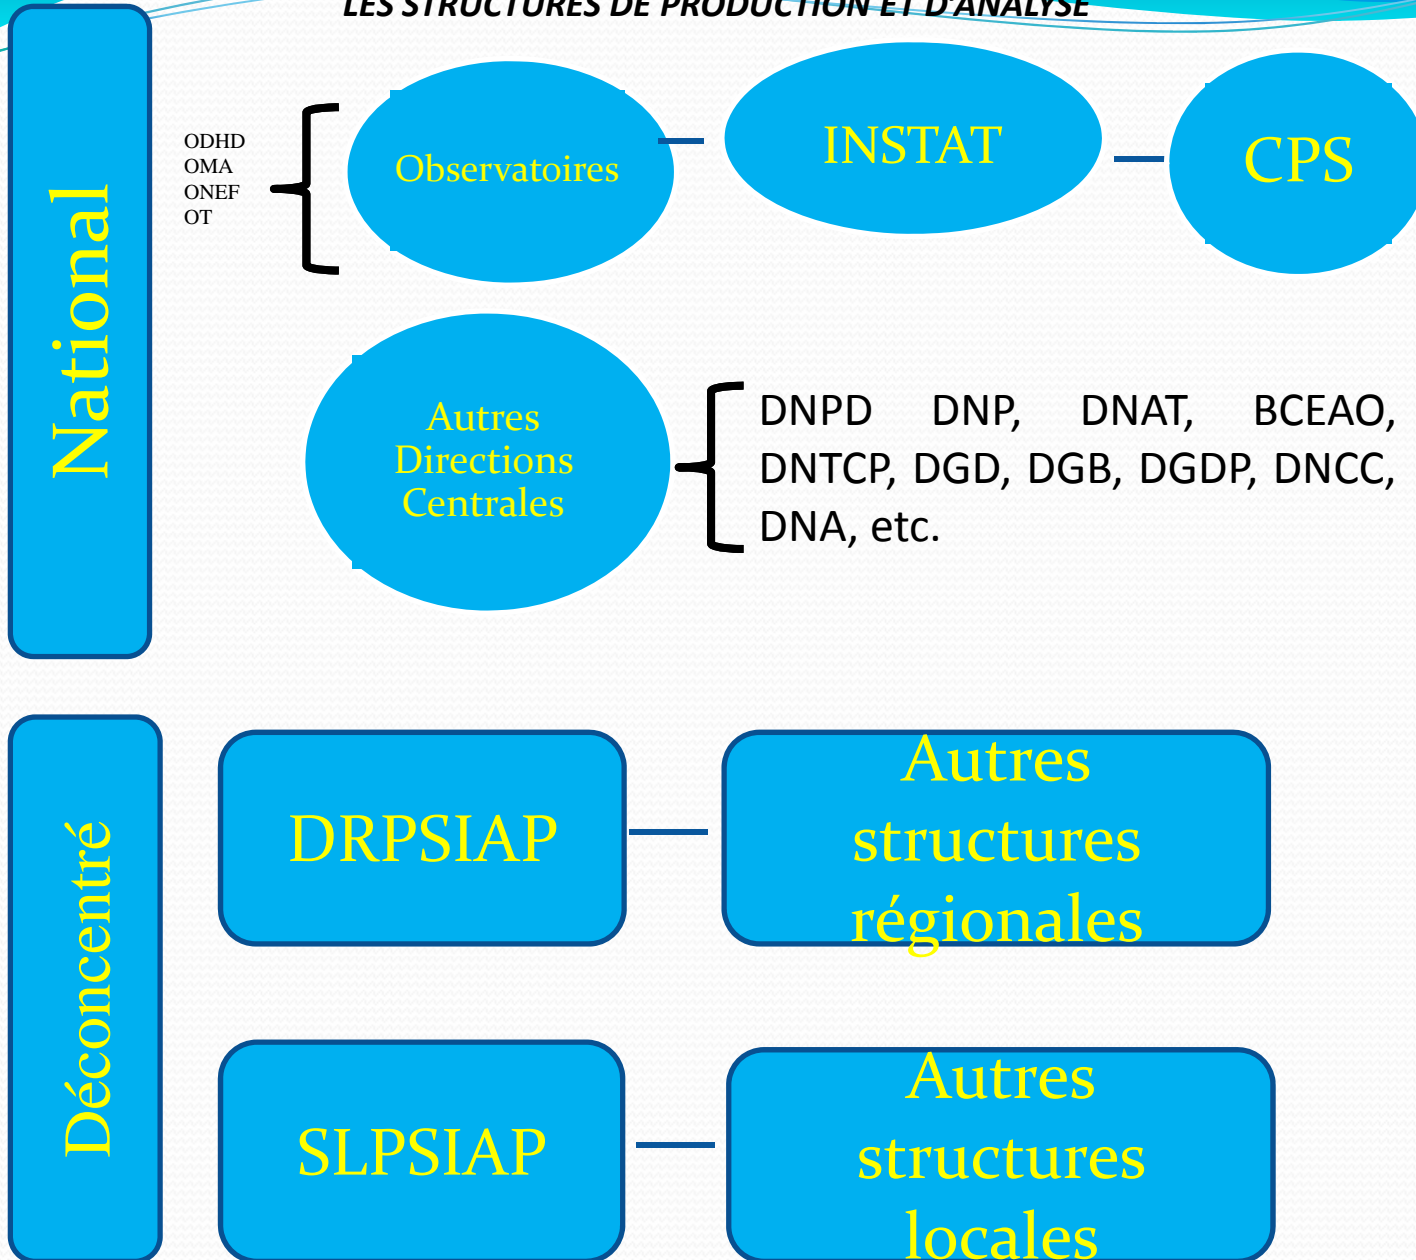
LES STRUCTURES DE PRODUCTION ET D'ANALYSE

National

ODHD
OMA
ONEF
OT

Observatoires

INSTAT

CPS

Autres Directions Centrales

DNPD DNP, DNAT, BCEAO, DNTCP, DGD, DGB, DGDP, DNCC, DNA, etc.

Déconcentré

DRPSIAP

Autres structures régionales

SLPSIAP

Autres structures locales